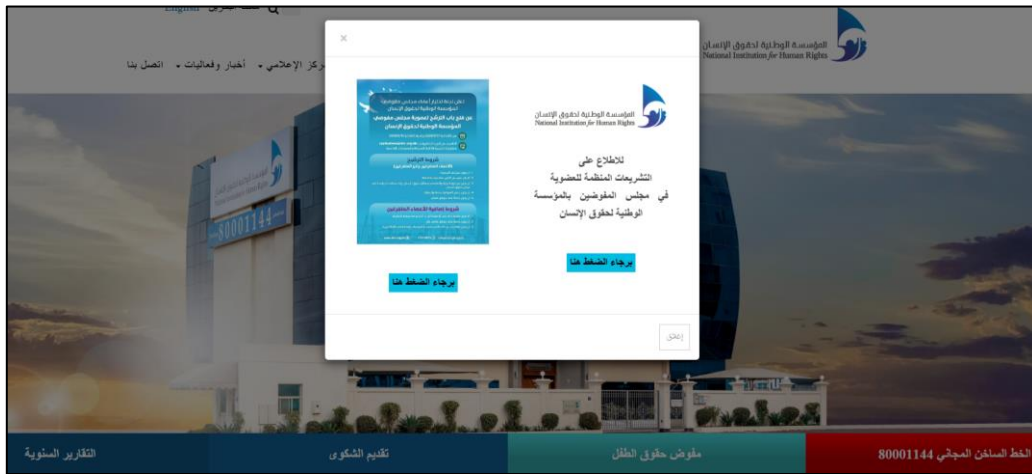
English

المؤسسة الوطنية لحقوق الإنسان
National Institution for Human Rights

مركز الإعلامي ▾ أخبار وفعاليات ▾ اتصل بنا

×

المؤسسة الوطنية لحقوق الإنسان
National Institution for Human Rights

للاطلاع على
التشريعات المنظمة للعضوية
في مجلس المفوضين بالمؤسسة
الوطنية لحقوق الإنسان

برجاء الضغط هنا

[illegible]
عن فتح باب الترشح لعضوية مجلس مفوضي المؤسسة الوطنية لحقوق الإنسان
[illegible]

برجاء الضغط هنا

إغلق

80001144

الخط الساخن المجاني 80001144 | مفوض حقوق الطفل | تقديم الشكوى | التقارير السنوية